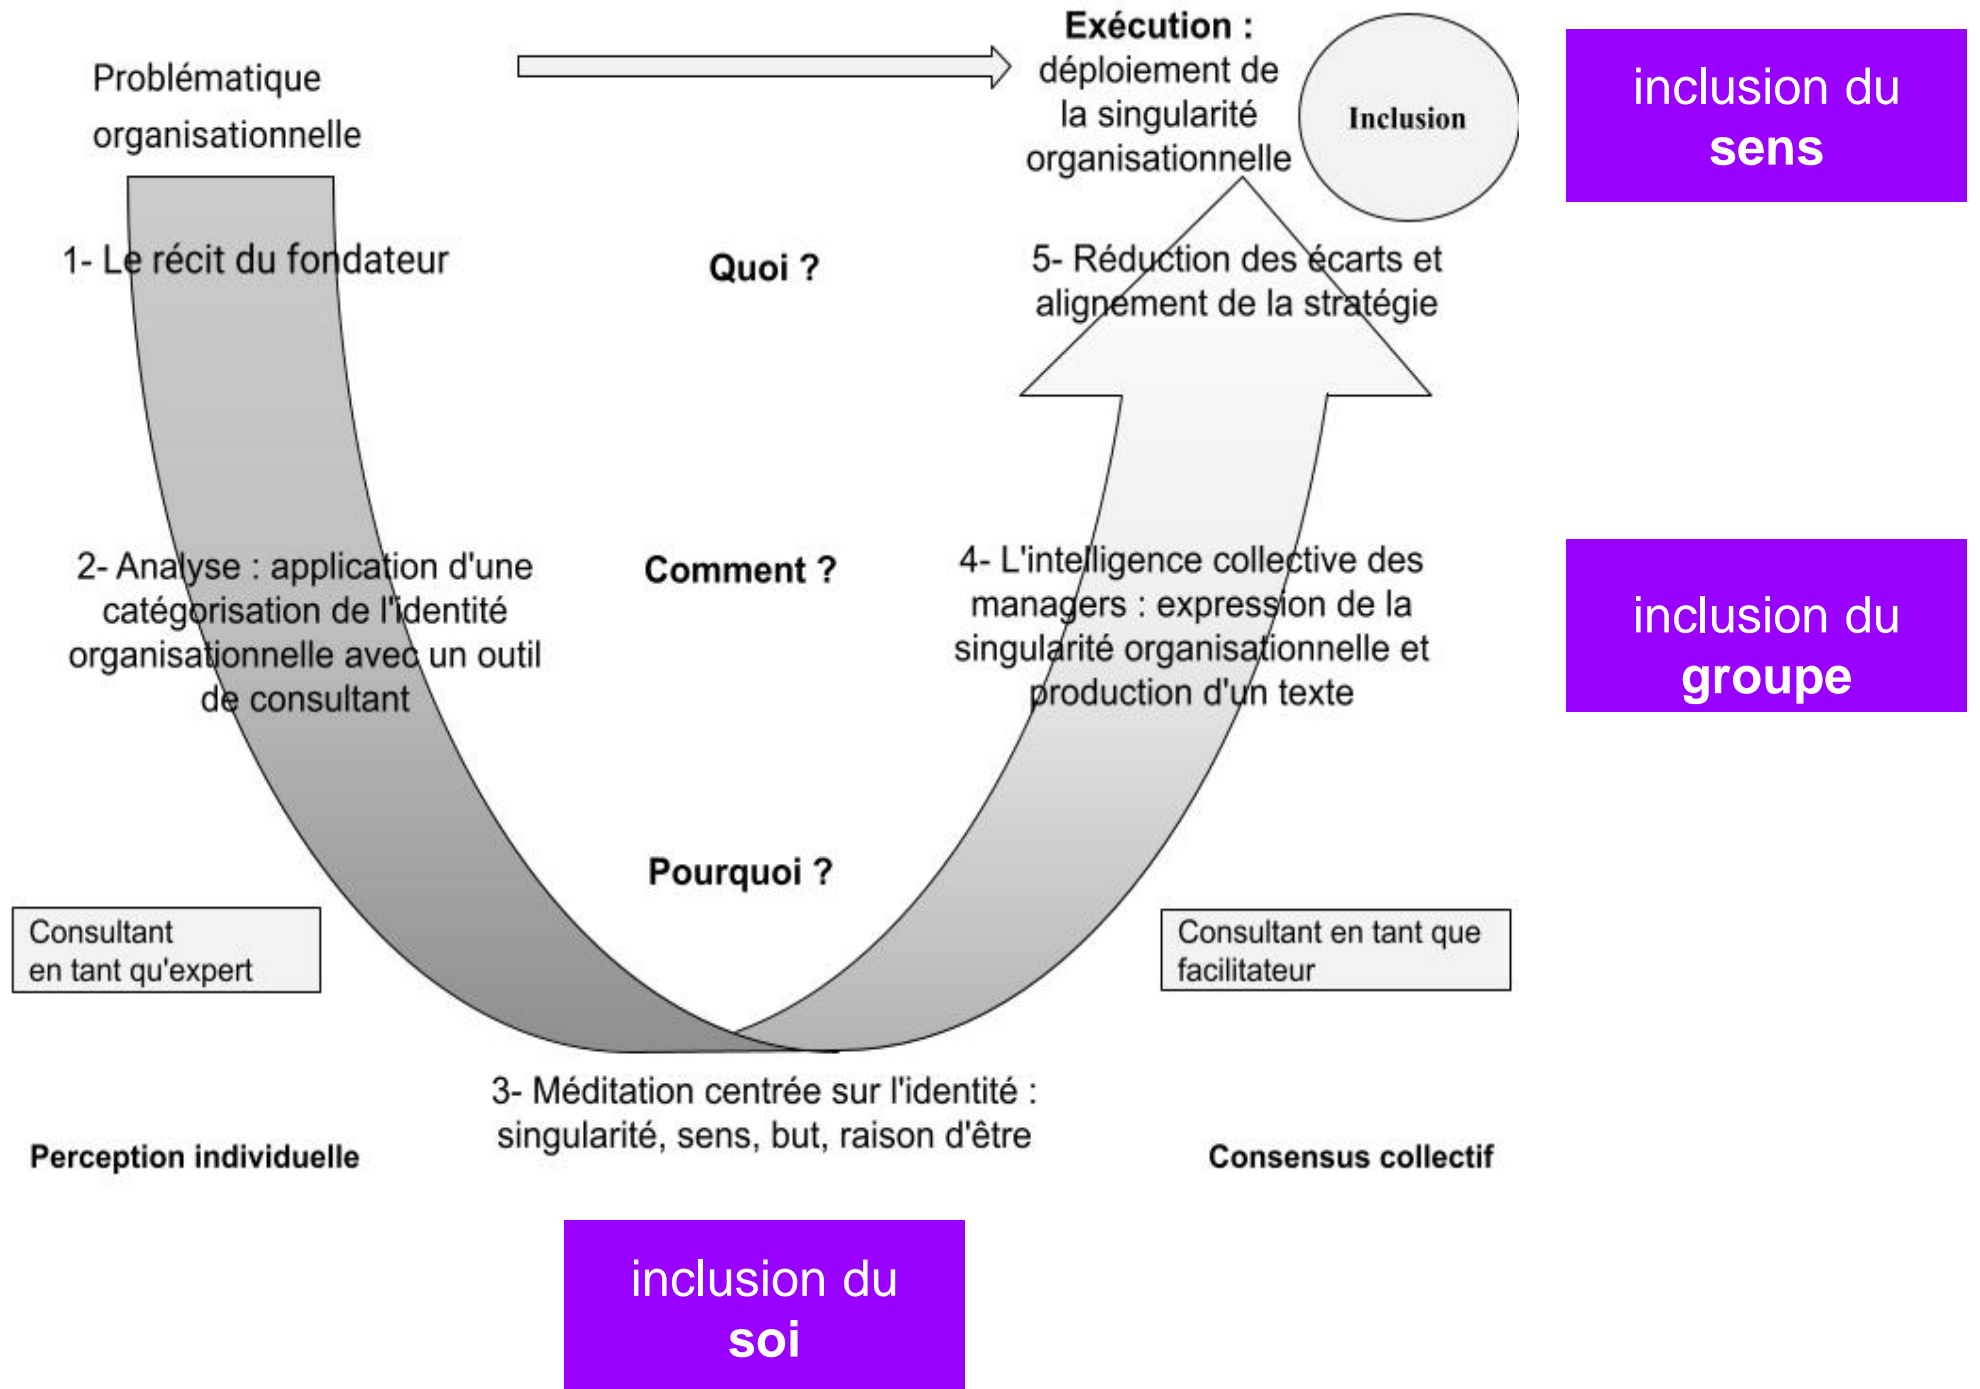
Problématique organisationnelle

**Exécution :** déploiement de la singularité organisationnelle

Inclusion

inclusion du **sens**

1- Le récit du fondateur

**Quoi ?**

5- Réduction des écarts et alignement de la stratégie

2- Analyse : application d'une catégorisation de l'identité organisationnelle avec un outil de consultant

**Comment ?**

4- L'intelligence collective des managers : expression de la singularité organisationnelle et production d'un texte

inclusion du **groupe**

**Pourquoi ?**

Consultant en tant qu'expert

Consultant en tant que facilitateur

3- Méditation centrée sur l'identité : singularité, sens, but, raison d'être

**Perception individuelle**

**Consensus collectif**

inclusion du **soi**